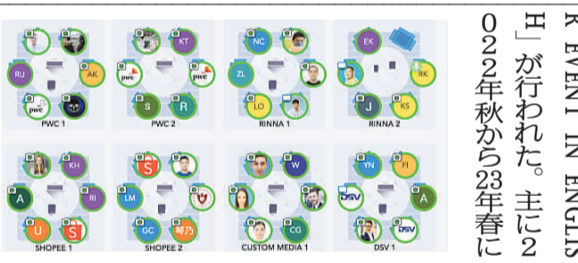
RU
AK
PWC 1
KT
pwc
pwc
S
R
PWC 2
NC
ZL
LO
RINNA 1
EK
RK
J
KS
RINNA 2
KH
A
RI
U
S
SHOPEE 1
S
LM
GC
SHOPEE 2
W
CG
CUSTOM MEDIA 1
YN
FI
DSV
A
DSV
DSV 1

K EVENT IN ENGLISH」が行われた。主に2022年秋から23年春に